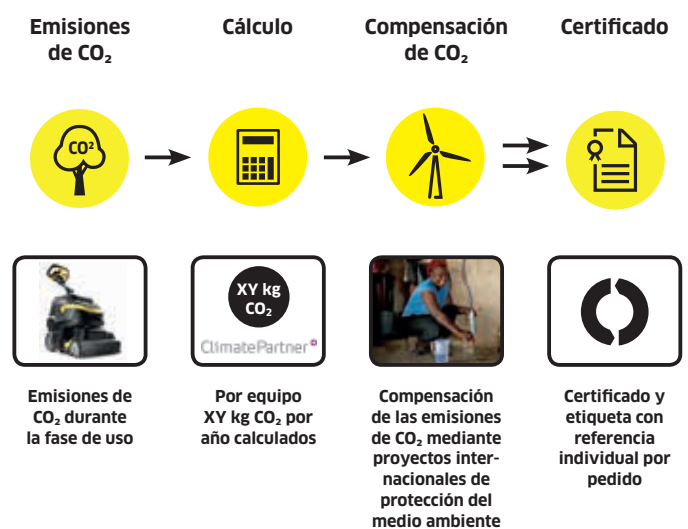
Emisiones de $CO_2$

Cálculo

Compensación de $CO_2$

Certificado

$CO^2$

XY kg $CO_2$

ClimatePartner

Emisiones de $CO_2$ durante la fase de uso

Por equipo XY kg $CO_2$ por año calculados

Compensación de las emisiones de $CO_2$ mediante proyectos internacionales de protección del medio ambiente

Certificado y etiqueta con referencia individual por pedido